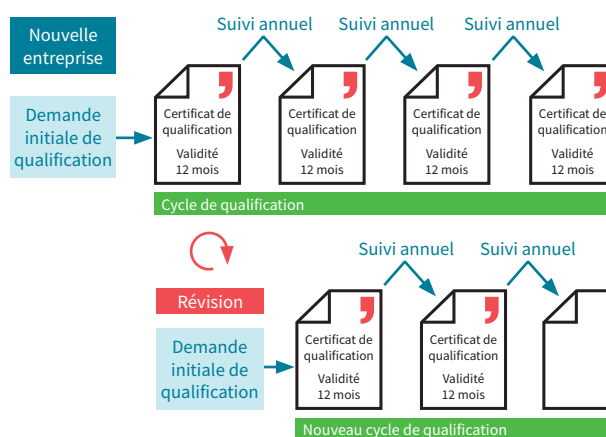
Nouvelle entreprise

Suivi annuel

Suivi annuel

Suivi annuel

Demande initiale de qualification

Certificat de qualification

Validité 12 mois

Certificat de qualification

Validité 12 mois

Certificat de qualification

Validité 12 mois

Certificat de qualification

Validité 12 mois

Cycle de qualification

Révision

Suivi annuel

Suivi annuel

Demande initiale de qualification

Certificat de qualification

Validité 12 mois

Certificat de qualification

Validité 12 mois

Nouveau cycle de qualification